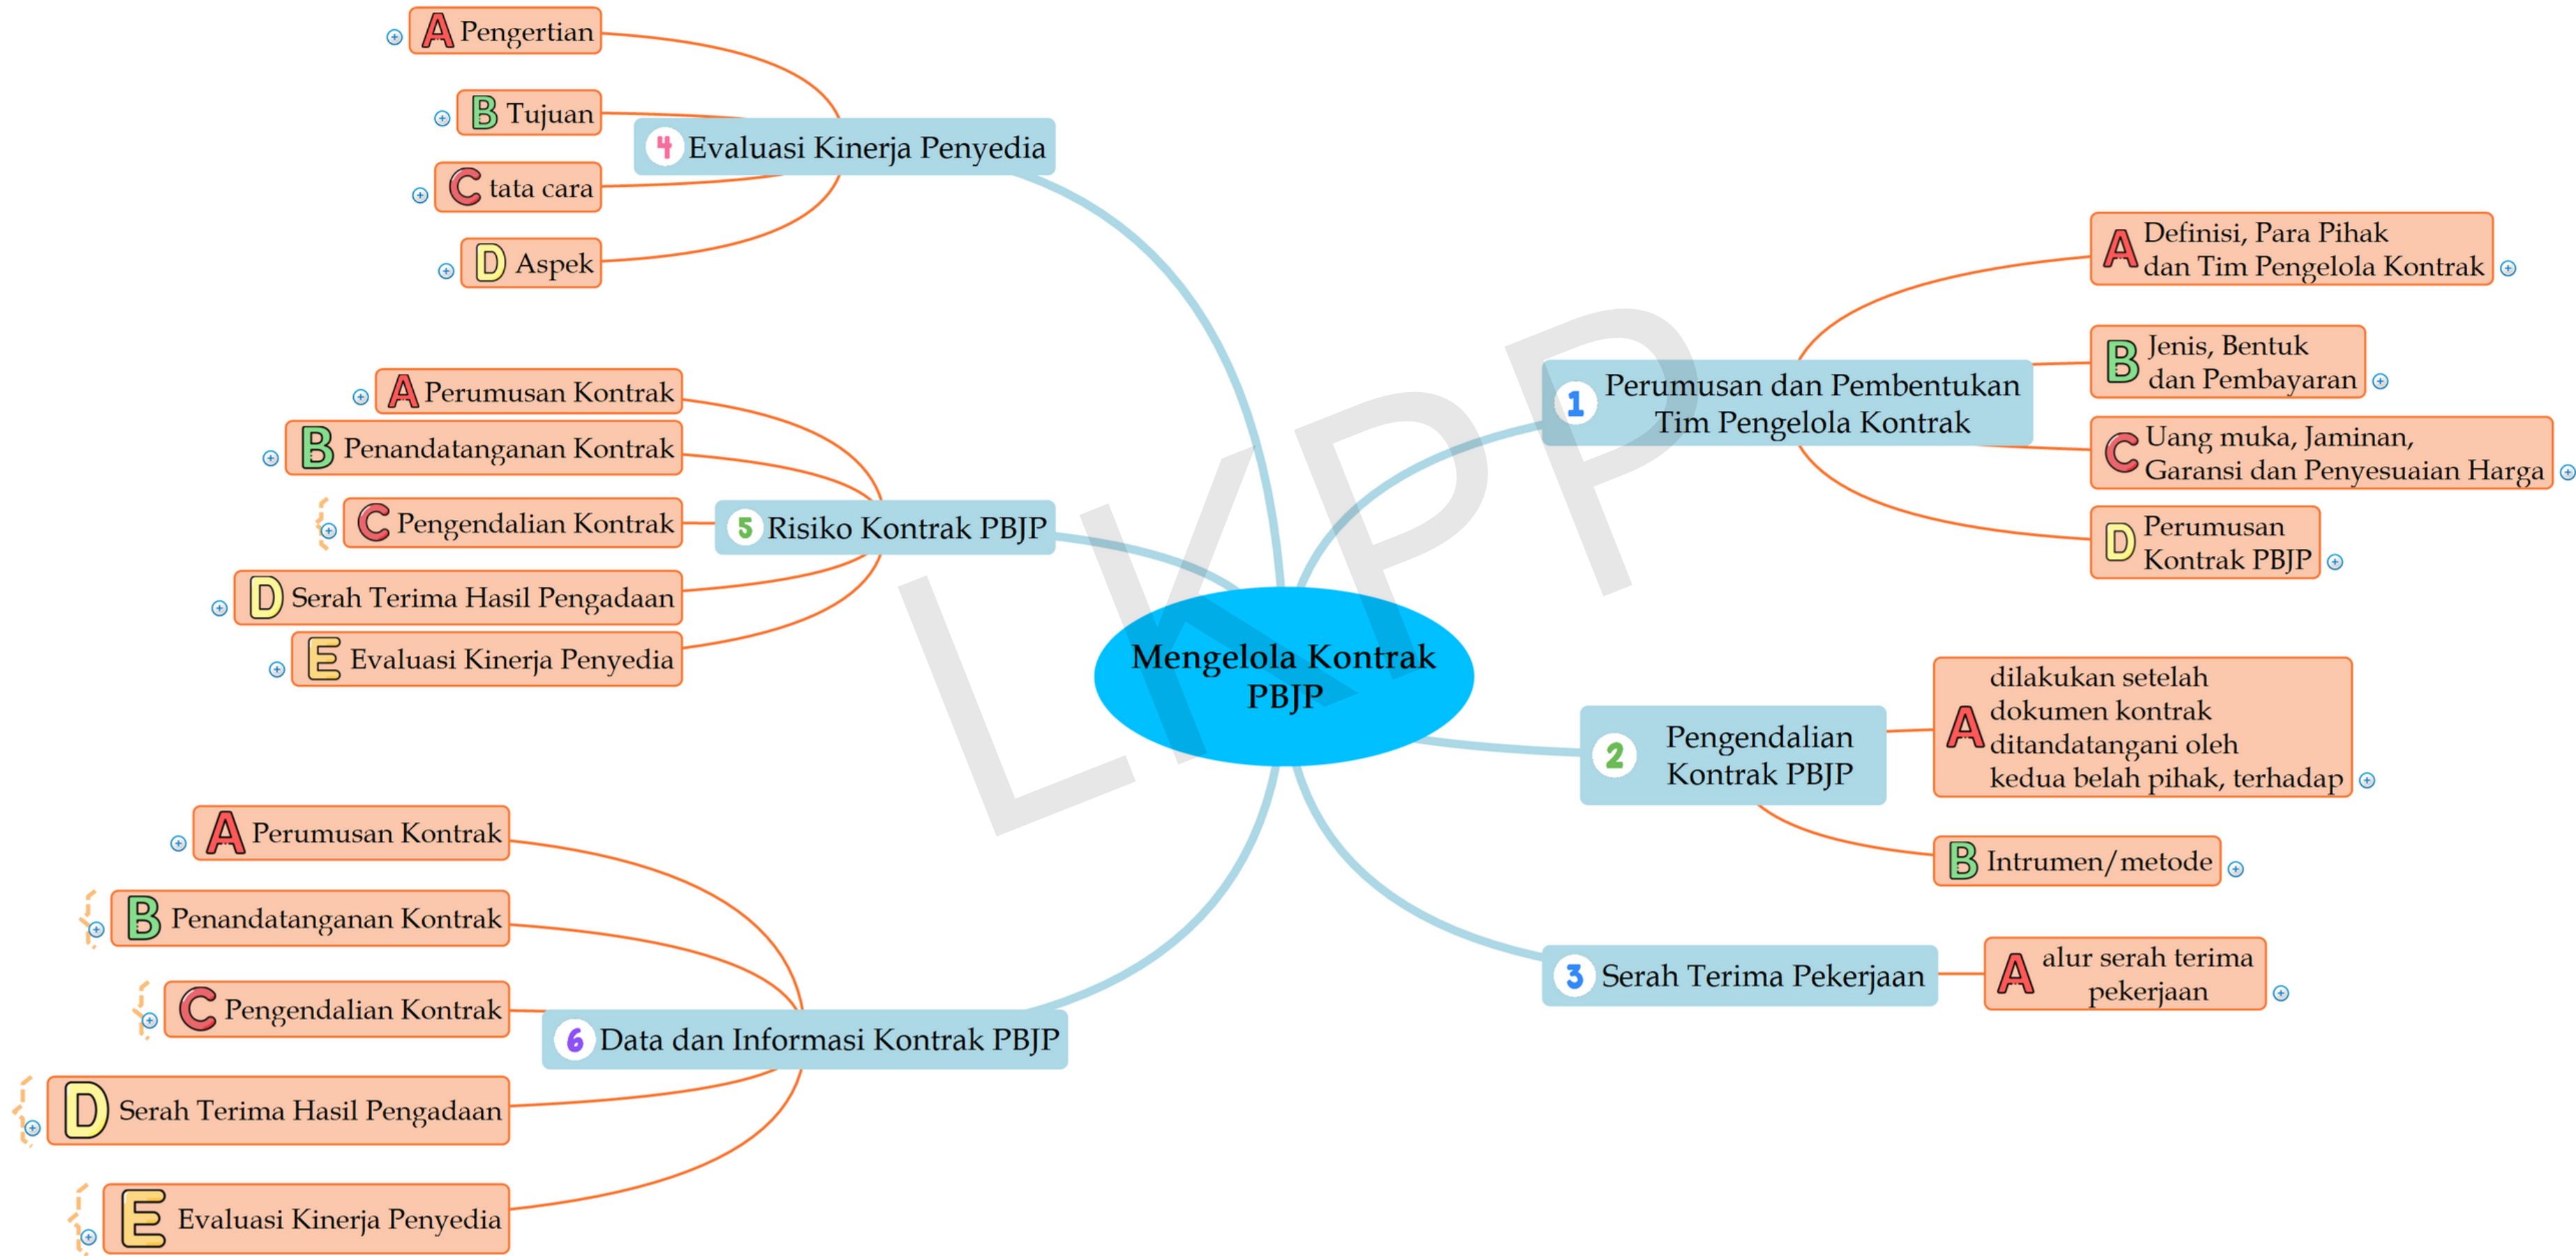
Mengelola Kontrak PBJP

1 Perumusan dan Pembentukan Tim Pengelola Kontrak

A Definisi, Para Pihak dan Tim Pengelola Kontrak

B Jenis, Bentuk dan Pembayaran

C Uang muka, Jaminan, Garansi dan Penyesuaian Harga

D Perumusan Kontrak PBJP

2 Pengendalian Kontrak PBJP

A dilakukan setelah dokumen kontrak ditandatangani oleh kedua belah pihak, terhadap

B Intrumen/metode

3 Serah Terima Pekerjaan

A alur serah terima pekerjaan

4 Evaluasi Kinerja Penyedia

A Pengertian

B Tujuan

C tata cara

D Aspek

5 Risiko Kontrak PBJP

A Perumusan Kontrak

B Penandatanganan Kontrak

C Pengendalian Kontrak

D Serah Terima Hasil Pengadaan

E Evaluasi Kinerja Penyedia

6 Data dan Informasi Kontrak PBJP

A Perumusan Kontrak

B Penandatanganan Kontrak

C Pengendalian Kontrak

D Serah Terima Hasil Pengadaan

E Evaluasi Kinerja Penyedia

LKPP